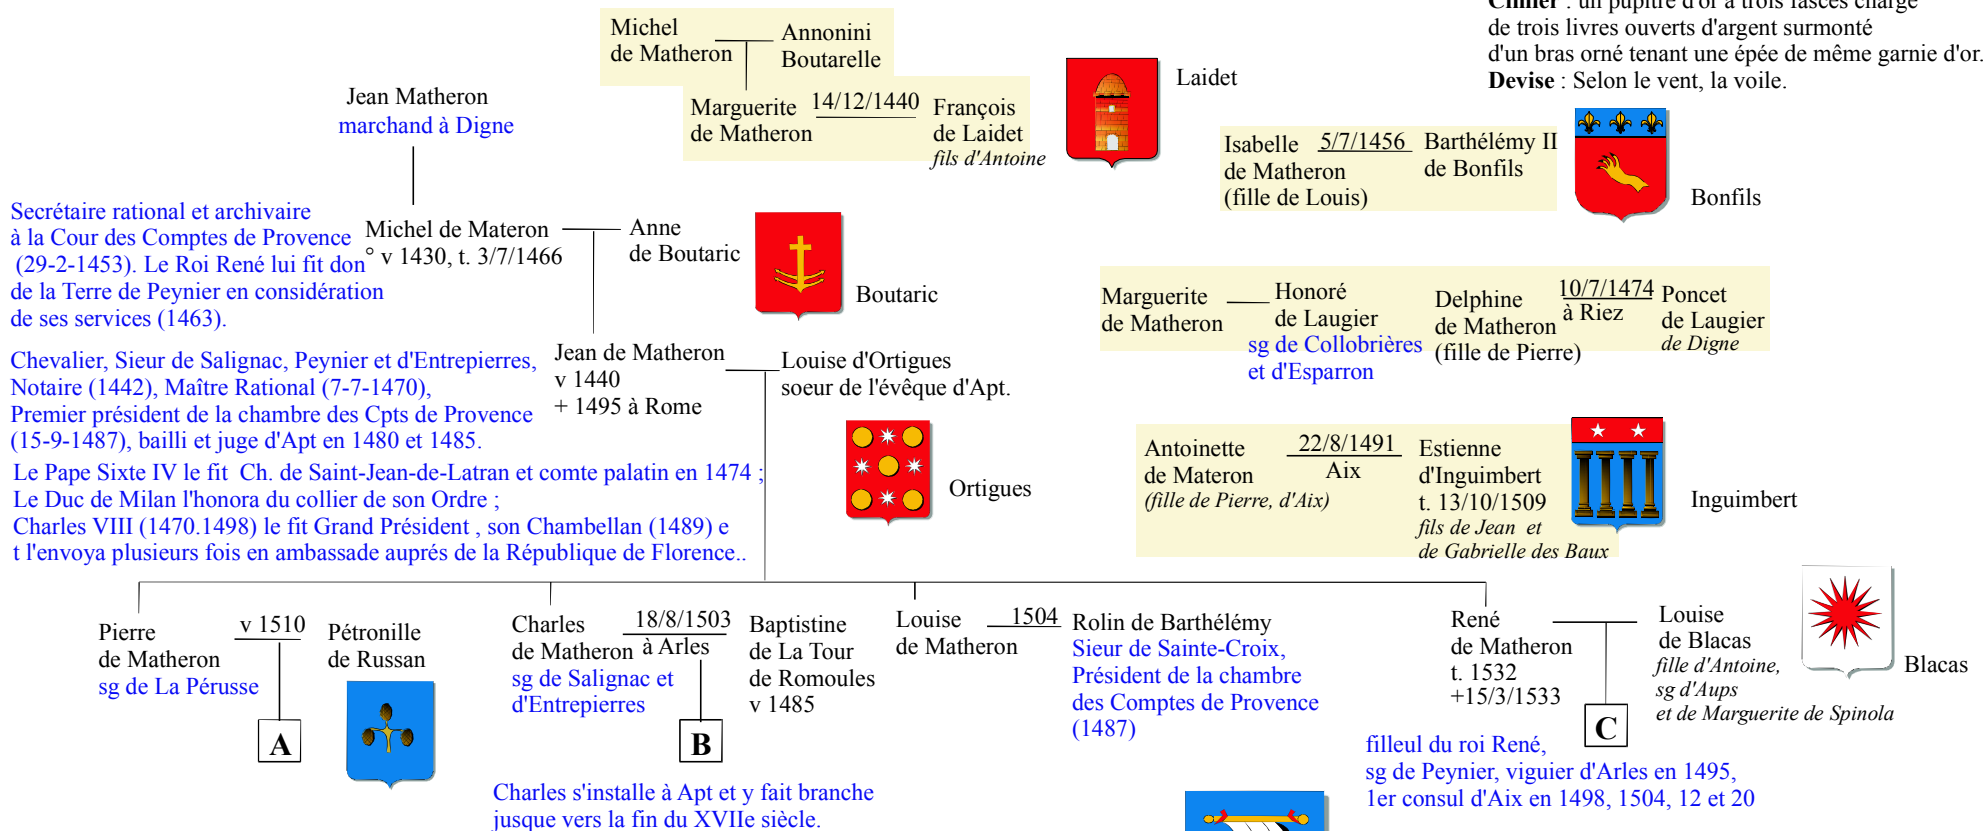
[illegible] : un pupitre d'or à trois fasces chargé de trois livres ouverts d'argent surmonté d'un bras orné tenant une épée de même garnie d'or.
Devise : Selon le vent, la voile.

Michel de Matheron

Annonini Boutarelle

Marguerite de Matheron

14/12/1440

François de Laidet
fils d'Antoine

Laidet

Jean Matheron
marchand à Digne

Isabelle de Matheron (fille de Louis)

5/7/1456

Barthélémy II de Bonfils

Bonfils

Secrétaire rational et archivaire à la Cour des Comptes de Provence (29-2-1453). Le Roi René lui fit don de la Terre de Peynier en considération de ses services (1463).

Michel de Materon
° v 1430, t. 3/7/1466

Anne de Boutaric

Boutaric

Marguerite de Matheron

Honoré de Laugier
sg de Collobrières et d'Esparron

Delphine de Matheron (fille de Pierre)

10/7/1474
à Riez

Poncet de Laugier
de Digne

Chevalier, Sieur de Salignac, Peynier et d'Entrepierres, Notaire (1442), Maître Rational (7-7-1470), Premier président de la chambre des Cpts de Provence (15-9-1487), bailli et juge d'Apt en 1480 et 1485.

Jean de Matheron
v 1440
+ 1495 à Rome

Louise d'Ortigues
soeur de l'évêque d'Apt.

Ortigues

Antoinette de Materon
(fille de Pierre, d'Aix)

22/8/1491
Aix

Estienne d'Inguimbert
t. 13/10/1509
fils de Jean et de Gabrielle des Baux

Inguimbert

Le Pape Sixte IV le fit Ch. de Saint-Jean-de-Latran et comte palatin en 1474 ;
Le Duc de Milan l'honora du collier de son Ordre ;
Charles VIII (1470.1498) le fit Grand Président , son Chambellan (1489) et l'envoya plusieurs fois en ambassade auprés de la République de Florence..

Pierre de Matheron
sg de La Pérusse

v 1510

Pétronille de Russan

A

Charles de Matheron
sg de Salignac et d'Entrepierres

18/8/1503
à Arles

B

Baptistine de La Tour de Romoules
v 1485

Louise de Matheron

1504

Rolin de Barthélémy
Sieur de Sainte-Croix, Président de la chambre des Comptes de Provence (1487)

René de Matheron
t. 1532
+15/3/1533

C

Louise de Blacas
fille d'Antoine, sg d'Aups et de Marguerite de Spinola

Blacas

Charles s'installe à Apt et y fait branche jusque vers la fin du XVIIe siècle.

filleul du roi René,
sg de Peynier, viguier d'Arles en 1495,
1er consul d'Aix en 1498, 1504, 12 et 20